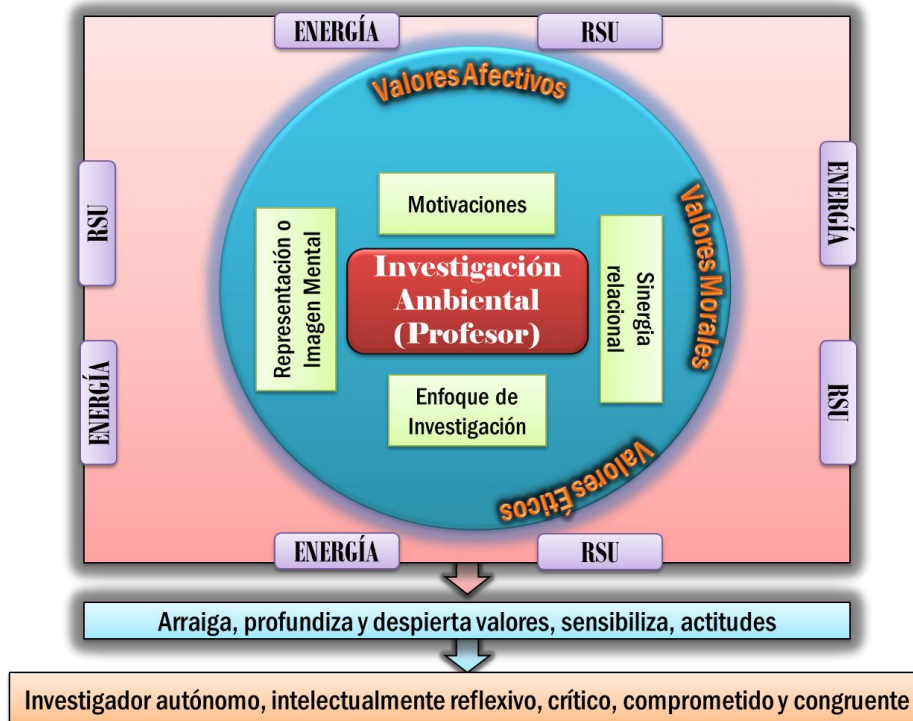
ENERGÍA

RSU

Valores Afectivos

RSU

ENERGÍA

Motivaciones

Representación o Imagen Mental

Investigación Ambiental (Profesor)

Sinergía relacional

Valores Morales

ENERGÍA

RSU

Enfoque de Investigación

Valores Éticos

ENERGÍA

RSU

Arraiga, profundiza y despierta valores, sensibiliza, actitudes

Investigador autónomo, intelectualmente reflexivo, crítico, comprometido y congruente